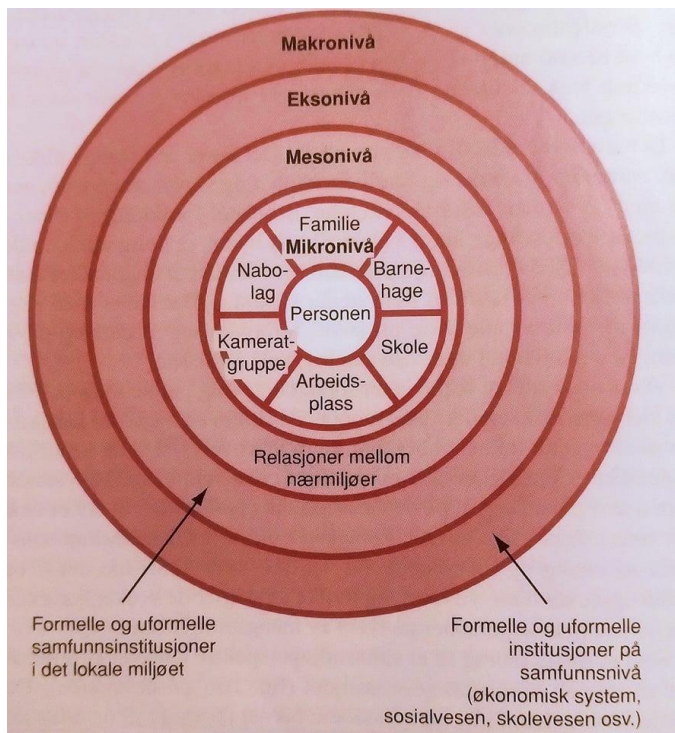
Makronivå

Eksonivå

Mesonivå

Familie

Mikronivå

Nabolag

Barnehage

Personen

Kameratgruppe

Skole

Arbeidsplass

Relasjoner mellom nærmiljøer

Formelle og uformelle samfunnsinstitusjoner i det lokale miljøet

Formelle og uformelle institusjoner på samfunnsnivå (økonomisk system, sosialvesen, skolevesen osv.)